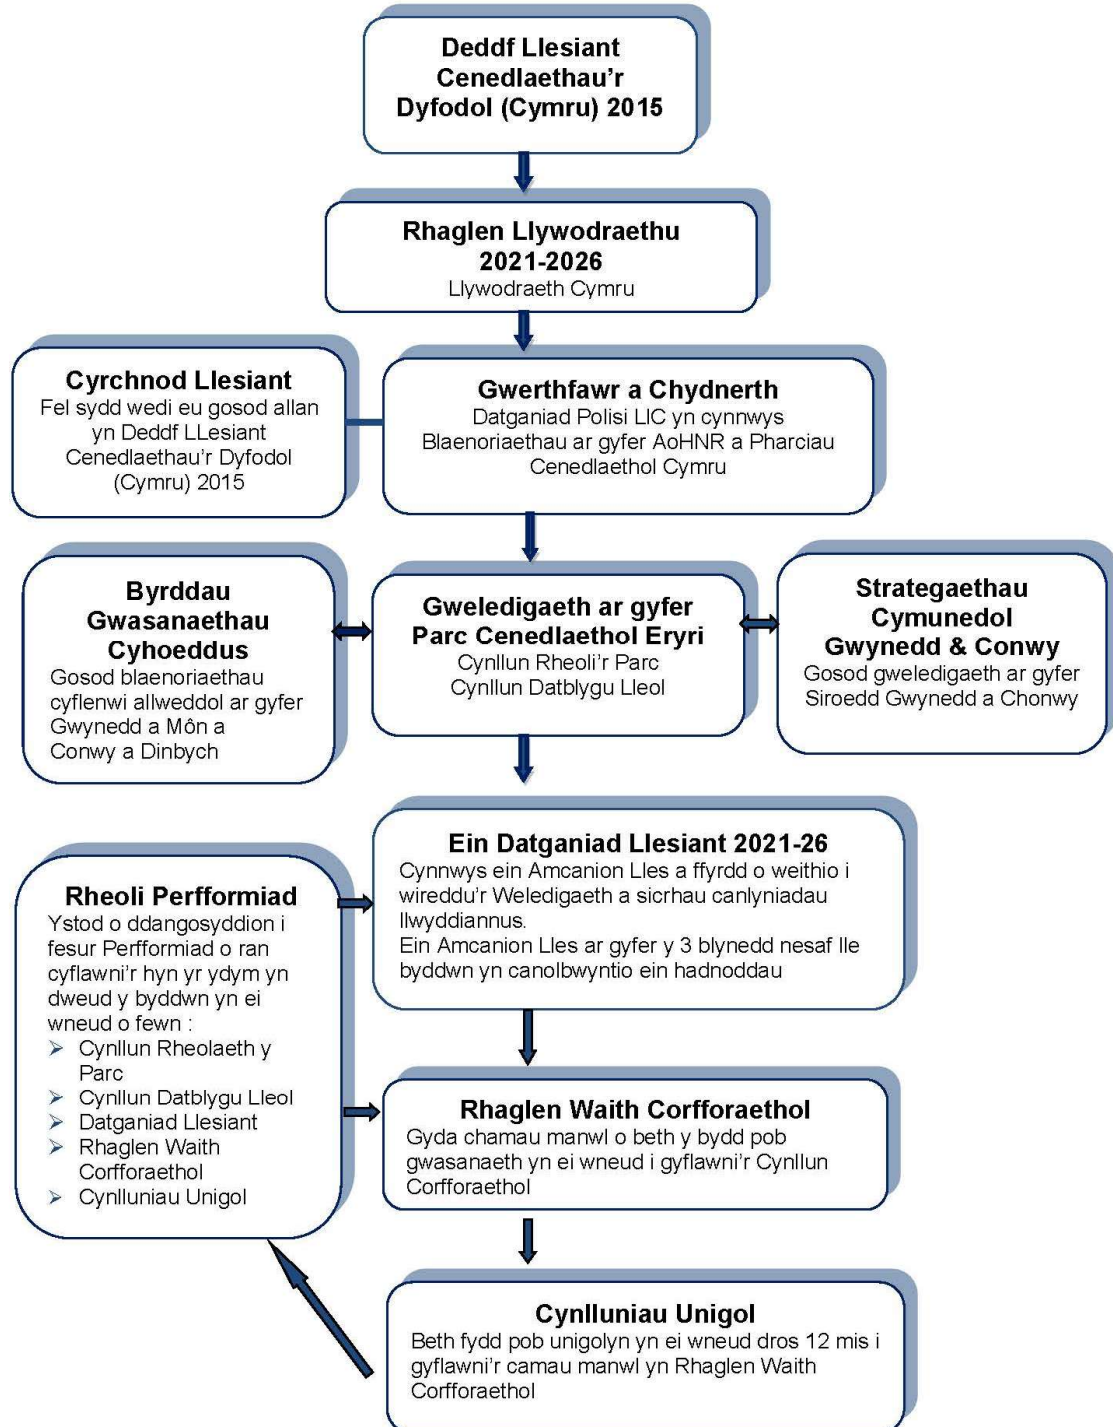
Deddf Llesiant Cenedlaethau'r Dyfodol (Cymru) 2015

Rhaglen Llywodraethu 2021-2026
Llywodraeth Cymru

Cyrchnod Llesiant
Fel sydd wedi eu gosod allan yn Deddf LLesiant Cenedlaethau'r Dyfodol (Cymru) 2015

Gwerthfawr a Chydnerth
Datganiad Polisi LlC yn cynnwys Blaenoriaethau ar gyfer AoHNR a Pharciau Cenedlaethol Cymru

Byrddau Gwasanaethau Cyhoeddus
Gosod blaenoriaethau cyflenwi allweddol ar gyfer Gwynedd a Môn a Conwy a Dinbych

Gweledigaeth ar gyfer Parc Cenedlaethol Eryri
Cynllun Rheoli'r Parc
Cynllun Datblygu Lleol

Strategaethau Cymunedol Gwynedd & Conwy
Gosod gweledigaeth ar gyfer Siroedd Gwynedd a Chonwy

Ein Datganiad Llesiant 2021-26
Cynnwys ein Amcanion Lles a ffyrdd o weithio i wireddu'r Weledigaeth a sicrhau canlyniadau llwyddiannus.
Ein Amcanion Lles ar gyfer y 3 blynedd nesaf lle byddwn yn canolbwyntio ein hadnoddau

Rheoli Perfformiad
Ystod o ddangosyddion i fesur Perfformiad o ran cyflawni'r hyn yr ydym yn dweud y byddwn yn ei wneud o fewn :
➢ Cynllun Rheolaeth y Parc
➢ Cynllun Datblygu Lleol
➢ Datganiad Llesiant
➢ Rhaglen Waith Corfforaethol
➢ Cynlluniau Unigol

Rhaglen Waith Corfforaethol
Gyda chamau manwl o beth y bydd pob gwasanaeth yn ei wneud i gyflawni'r Cynllun Corfforaethol

Cynlluniau Unigol
Beth fydd pob unigolyn yn ei wneud dros 12 mis i gyflawni'r camau manwl yn Rhaglen Waith Corfforaethol